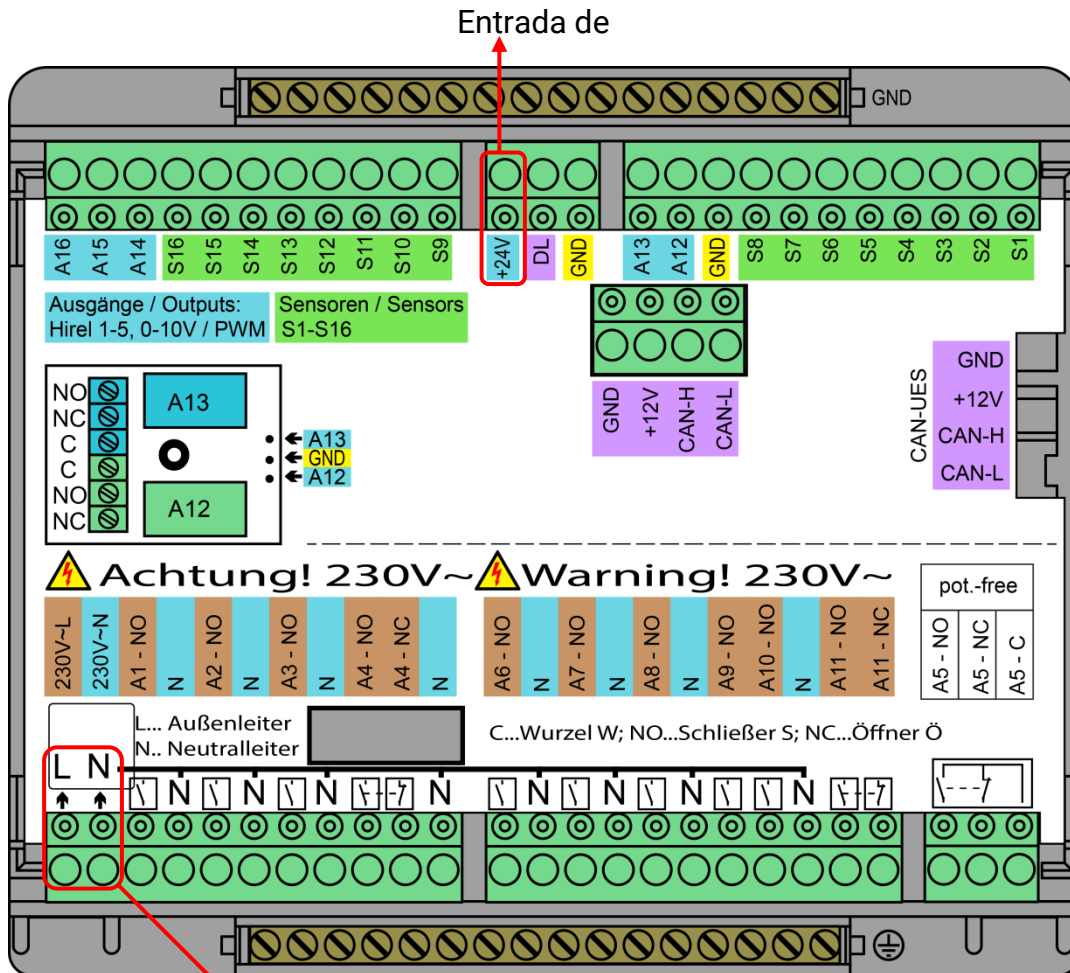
Entrada de

GND

A16 A15 A14 S16 S15 S14 S13 S12 S11 S10 S9

+24V DL GND

A13 A12 GND S8 S7 S6 S5 S4 S3 S2 S1

Ausgänge / Outputs:
Hirel 1-5, 0-10V / PWM

Sensoren / Sensors
S1-S16

GND +12V CAN-H CAN-L

CAN-UES
GND
+12V
CAN-H
CAN-L

NO
NC
C
C
NO
NC

A13
A12

A13
GND
A12

Achtung! 230V~ Warning! 230V~

230V~L 230V~N A1 - NO N A2 - NO N A3 - NO N A4 - NO A4 - NC N

A6 - NO N A7 - NO N A8 - NO N A9 - NO A10 - NO N A11 - NO A11 - NC

pot.-free
A5 - NO A5 - NC A5 - C

L... Außenleiter
N.. Neutralleiter

C...Wurzel W; NO...Schließer S; NC...Öffner Ö

L N N N N N N N N